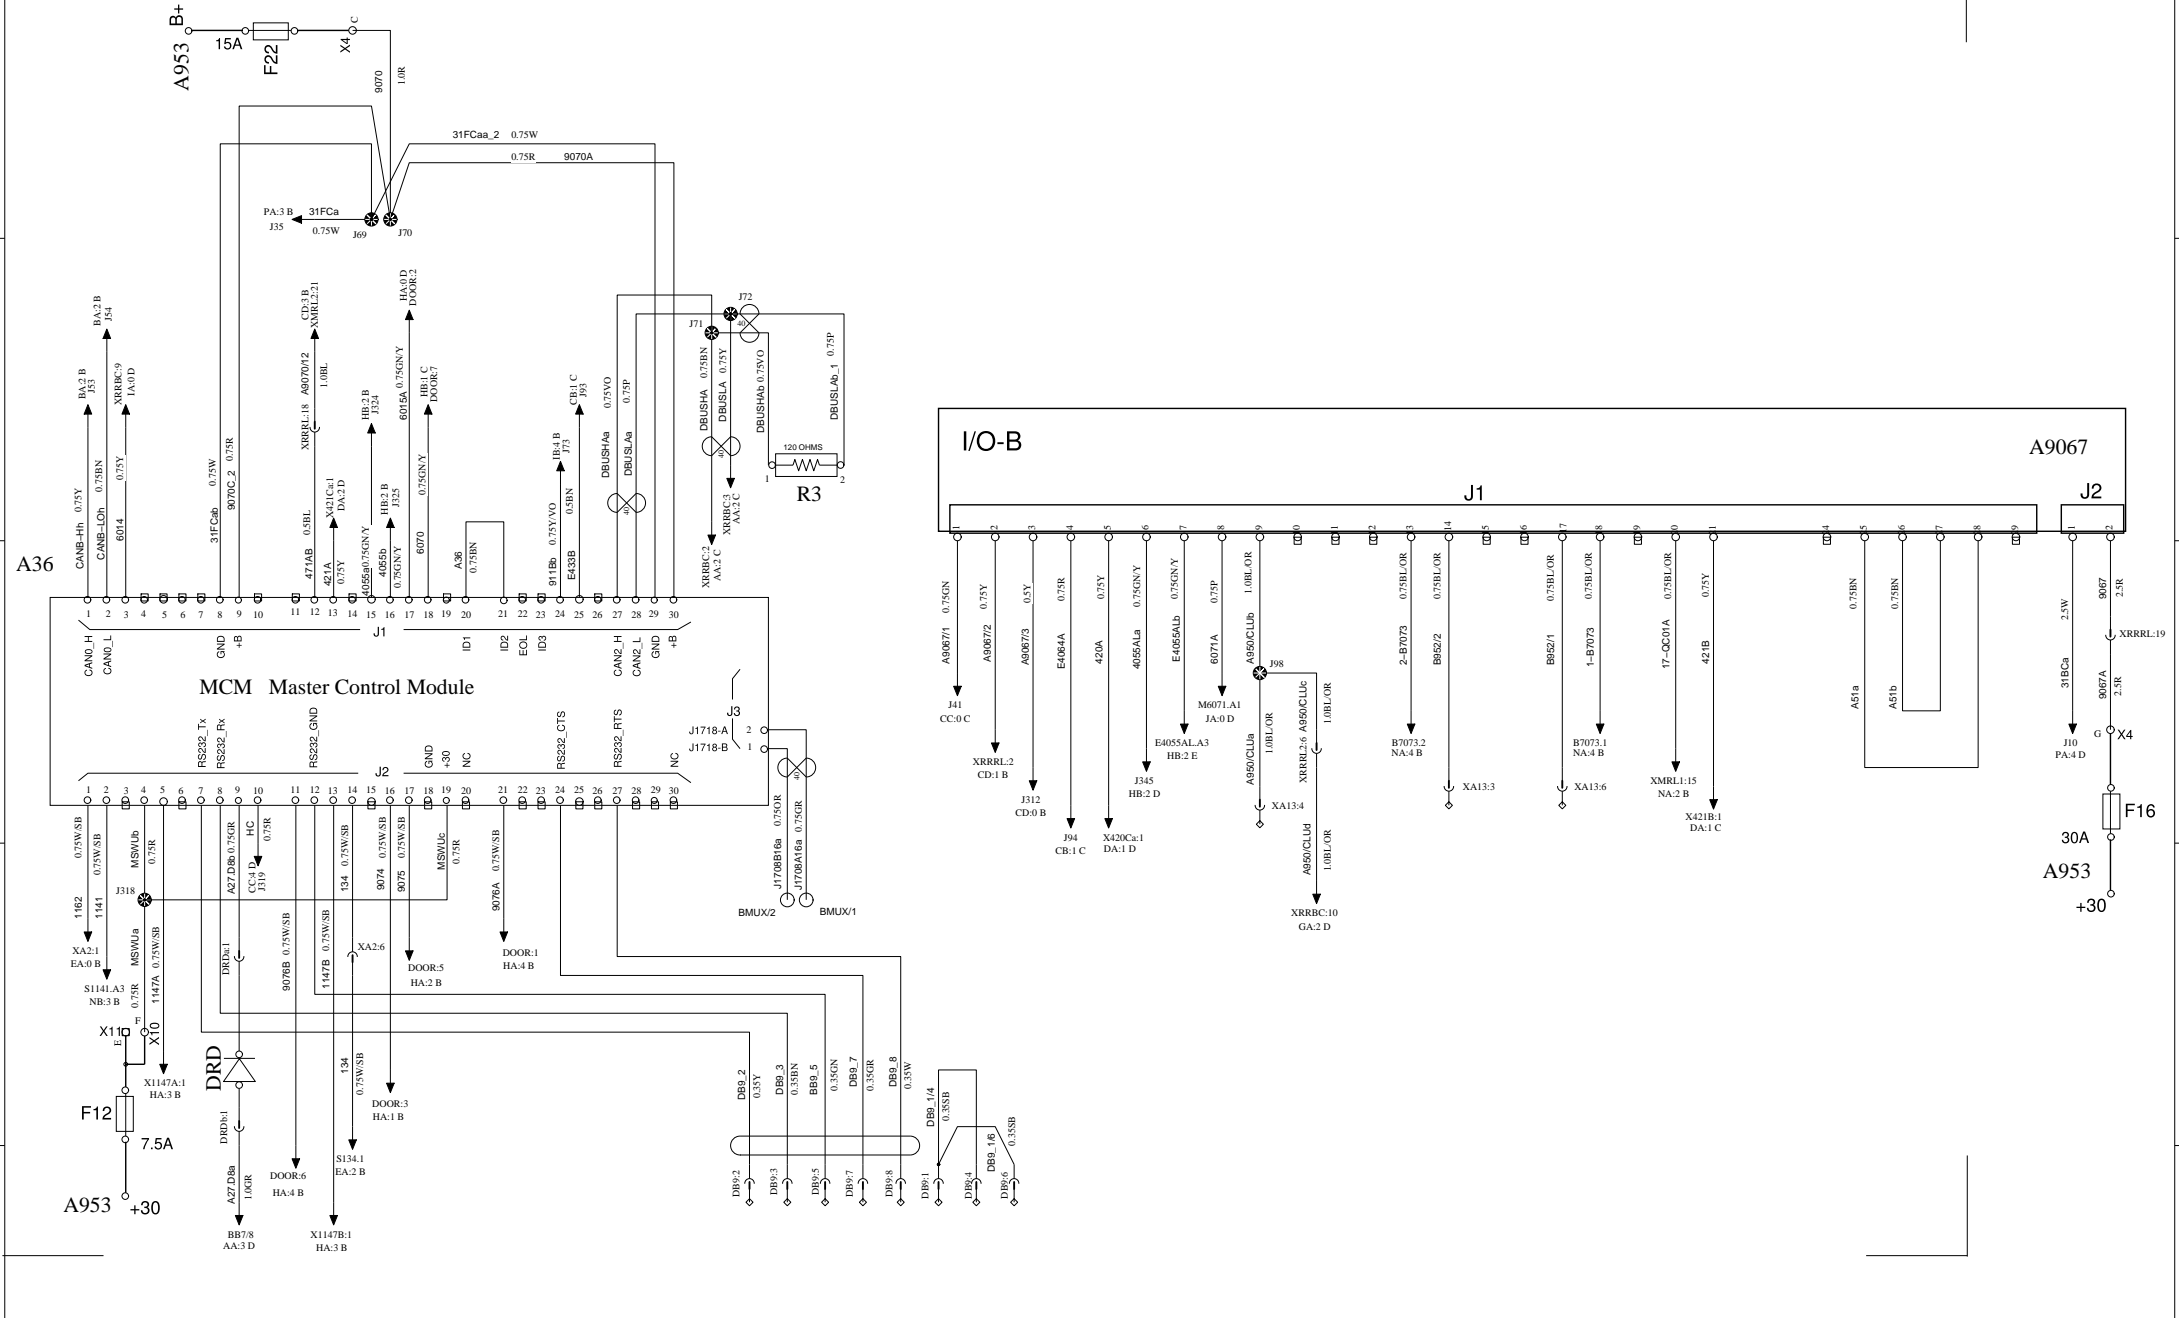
A953 B+
15A F22 X4 C
9070 1.0R
31FCaa_2 0.75W
0.75R 9070A
PA:3 B 31FCa
J35 0.75W J69 J70

BA:2 B J54
BA:2 B J53
XRRBC:9 IA:0 D
CD:3 B XMRL2:21
A9070/12 1.0BL
XRRRL:18
HA:0 D DOOR:2
HB:2 B J324
6015A 0.75GN/Y
HB:1 C DOOR:7
CB:1 C J93
IB:4 B J73
0.75VO
0.75P
DBUSHAa
DBUSLAa
J72
J71
DBUSHA 0.75BN
DBUSLA 0.75Y
DBUSHAb 0.75VO
DBUSLAb_1 0.75P
120 OHMS
1 2
R3
XRRBC:3 AA:2 C
XRRBC:2 AA:2 C

CANB-Hh 0.75Y
CANB-LOh 0.75BN
6014 0.75Y
31FCab 0.75W
9070C_2 0.75R
471AB 0.5BL
X421Ca:1 DA:2 D
421A 0.75Y
4055a 0.75GN/Y
HB:2 B J325
4055b 0.75GN/Y
6070 0.75GN/Y
A36 0.75BN
911Bb 0.75Y/VO
E433B 0.5BN

A36
1 2 3 4 5 6 7 8 9 10 11 12 13 14 15 16 17 18 19 20 21 22 23 24 25 26 27 28 29 30
J1
CAN0_H CAN0_L GND +B ID1 ID2 EOL ID3 CAN2_H CAN2_L GND +B
MCM Master Control Module
J3
J1718-A 2
J1718-B 1
RS232_Tx RS232_Rx RS232_GND RS232_CTS RS232_RTS
GND +30 NC NC
J2
1 2 3 4 5 6 7 8 9 10 11 12 13 14 15 16 17 18 19 20 21 22 23 24 25 26 27 28 29 30

0.75W/SB 0.75W/SB MSWUb 0.75R A27.D8b 0.75GR HC 0.75R 0.75W/SB 0.75W/SB 0.75W/SB MSWUc 0.75R 0.75W/SB
J1708B16a 0.75OR J1708A16a 0.75GR
CC:4 D J319
134 9074 9075 9076A
J318
1162 1141
XA2:1 EA:0 B
S1141.A3 NB:3 B
MSWUa 0.75W/SB
1147A 0.75W/SB
MSWUa 0.75R
X11 E F X10
X1147A:1 HA:3 B
F12 7.5A
A953 +30
DRDa:1
DRD
DRDb:1
A27.D8a 1.0GR
BB7/8 AA:3 D
9076B 0.75W/SB
DOOR:6 HA:4 B
1147B 0.75W/SB
X1147B:1 HA:3 B
XA2:6
134 0.75W/SB
S134.1 EA:2 B
DOOR:5 HA:2 B
DOOR:3 HA:1 B
DOOR:1 HA:4 B
BMUX/2 BMUX/1
DB9_2 0.35Y DB9_3 0.35BN BB9_5 0.35GN DB9_7 0.35GR DB9_8 0.35W
DB9_1/4 0.35SB DB9_1/6 0.35SB
DB9:2 DB9:3 DB9:5 DB9:7 DB9:8 DB9:1 DB9:4 DB9:6

I/O-B
A9067
J1 J2
A9067/1 0.75GN J41 CC:0 C
A9067/2 0.75Y XRRRL:2 CD:1 B
A9067/3 0.5Y J312 CD:0 B
E4064A 0.75R J94 CB:1 C
420A 0.75Y X420Ca:1 DA:1 D
4055ALa 0.75GN/Y J345 HB:2 D
E4055ALb 0.75GN/Y E4055AL.A3 HB:2 E
6071A 0.75P M6071.A1 JA:0 D
A950/CLUb 1.0BL/OR
J98
A950/CLUa 1.0BL/OR XA13:4
XRRRL2:6 A950/CLUc 1.0BL/OR
A950/CLUd 1.0BL/OR XRRBC:10 GA:2 D
2-B7073 0.75BL/OR B7073.2 NA:4 B
B952/2 0.75BL/OR XA13:3
B952/1 0.75BL/OR XA13:6
1-B7073 0.75BL/OR B7073.1 NA:4 B
17-QC01A 0.75BL/OR XMRL1:15 NA:2 B
421B 0.75Y X421B:1 DA:1 C
A51a 0.75BN A51b 0.75BN
31BCa 2.5W J10 PA:4 D
9067 2.5R XRRRL:19
9067A 2.5R
G X4
F16
30A
A953
+30